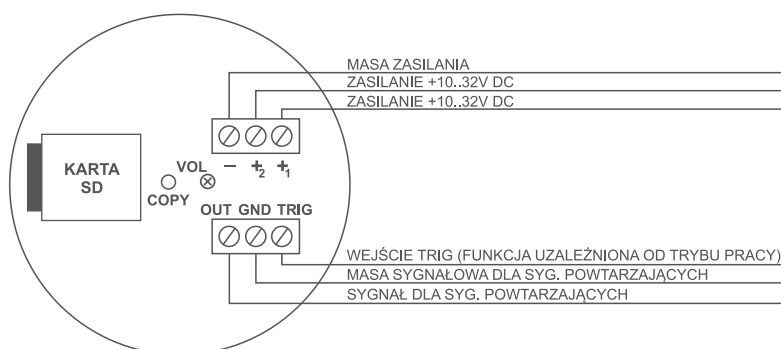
MASA ZASILANIA
ZASILANIE +10..32V DC
ZASILANIE +10..32V DC

KARTA SD

VOL

COPY

$-$ $+_2$ $+_1$

OUT GND TRIG

WEJŚCIE TRIG (FUNKCJA UZALEŻNIONA OD TRYBU PRACY)
MASA SYGNAŁOWA DLA SYG. POWTARZAJĄCYCH
SYGNAŁ DLA SYG. POWTARZAJĄCYCH